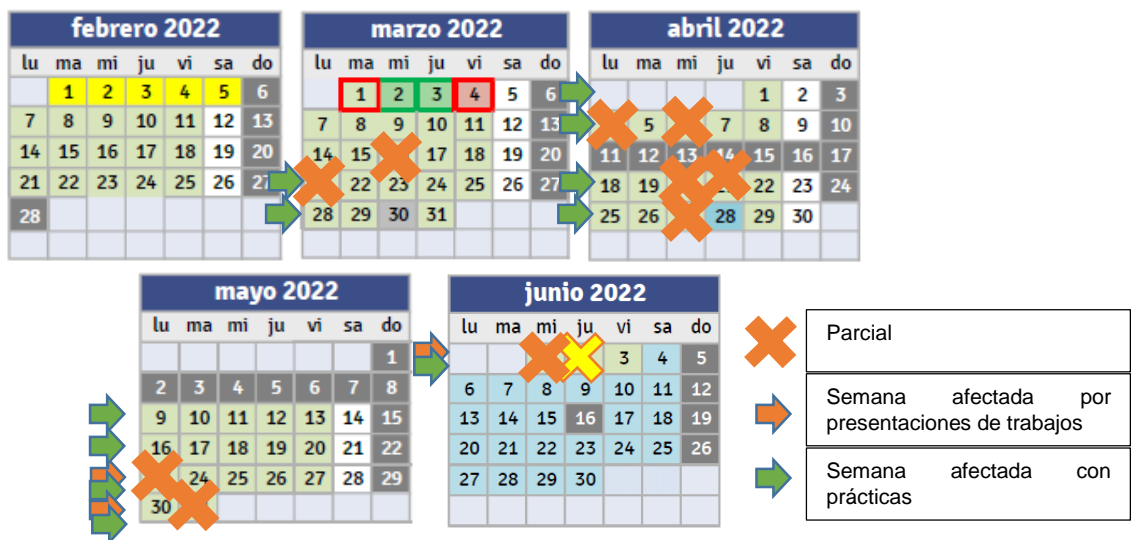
febrero 2022

| lu | ma | mi | ju | vi | sa | do |
|---|---|---|---|---|---|---|
| | 1 | 2 | 3 | 4 | 5 | 6 |
| 7 | 8 | 9 | 10 | 11 | 12 | 13 |
| 14 | 15 | 16 | 17 | 18 | 19 | 20 |
| 21 | 22 | 23 | 24 | 25 | 26 | 27 |
| 28 | | | | | | |

marzo 2022

| lu | ma | mi | ju | vi | sa | do |
|---|---|---|---|---|---|---|
| | 1 | 2 | 3 | 4 | 5 | 6 |
| 7 | 8 | 9 | 10 | 11 | 12 | 13 |
| 14 | 15 | | 17 | 18 | 19 | 20 |
| | 22 | 23 | 24 | 25 | 26 | 27 |
| 28 | 29 | 30 | 31 | | | |

abril 2022

| lu | ma | mi | ju | vi | sa | do |
|---|---|---|---|---|---|---|
| | | | | 1 | 2 | 3 |
| | 5 | | 7 | 8 | 9 | 10 |
| 11 | 12 | 13 | 14 | 15 | 16 | 17 |
| 18 | 19 | | | 22 | 23 | 24 |
| 25 | 26 | | 28 | 29 | 30 | |

mayo 2022

| lu | ma | mi | ju | vi | sa | do |
|---|---|---|---|---|---|---|
| | | | | | | 1 |
| 2 | 3 | 4 | 5 | 6 | 7 | 8 |
| 9 | 10 | 11 | 12 | 13 | 14 | 15 |
| 16 | 17 | 18 | 19 | 20 | 21 | 22 |
| | 24 | 25 | 26 | 27 | 28 | 29 |
| 30 | | | | | | |

junio 2022

| lu | ma | mi | ju | vi | sa | do |
|---|---|---|---|---|---|---|
| | | | | 3 | 4 | 5 |
| 6 | 7 | 8 | 9 | 10 | 11 | 12 |
| 13 | 14 | 15 | 16 | 17 | 18 | 19 |
| 20 | 21 | 22 | 23 | 24 | 25 | 26 |
| 27 | 28 | 29 | 30 | | | |

Parcial

Semana afectada por presentaciones de trabajos

Semana afectada con prácticas